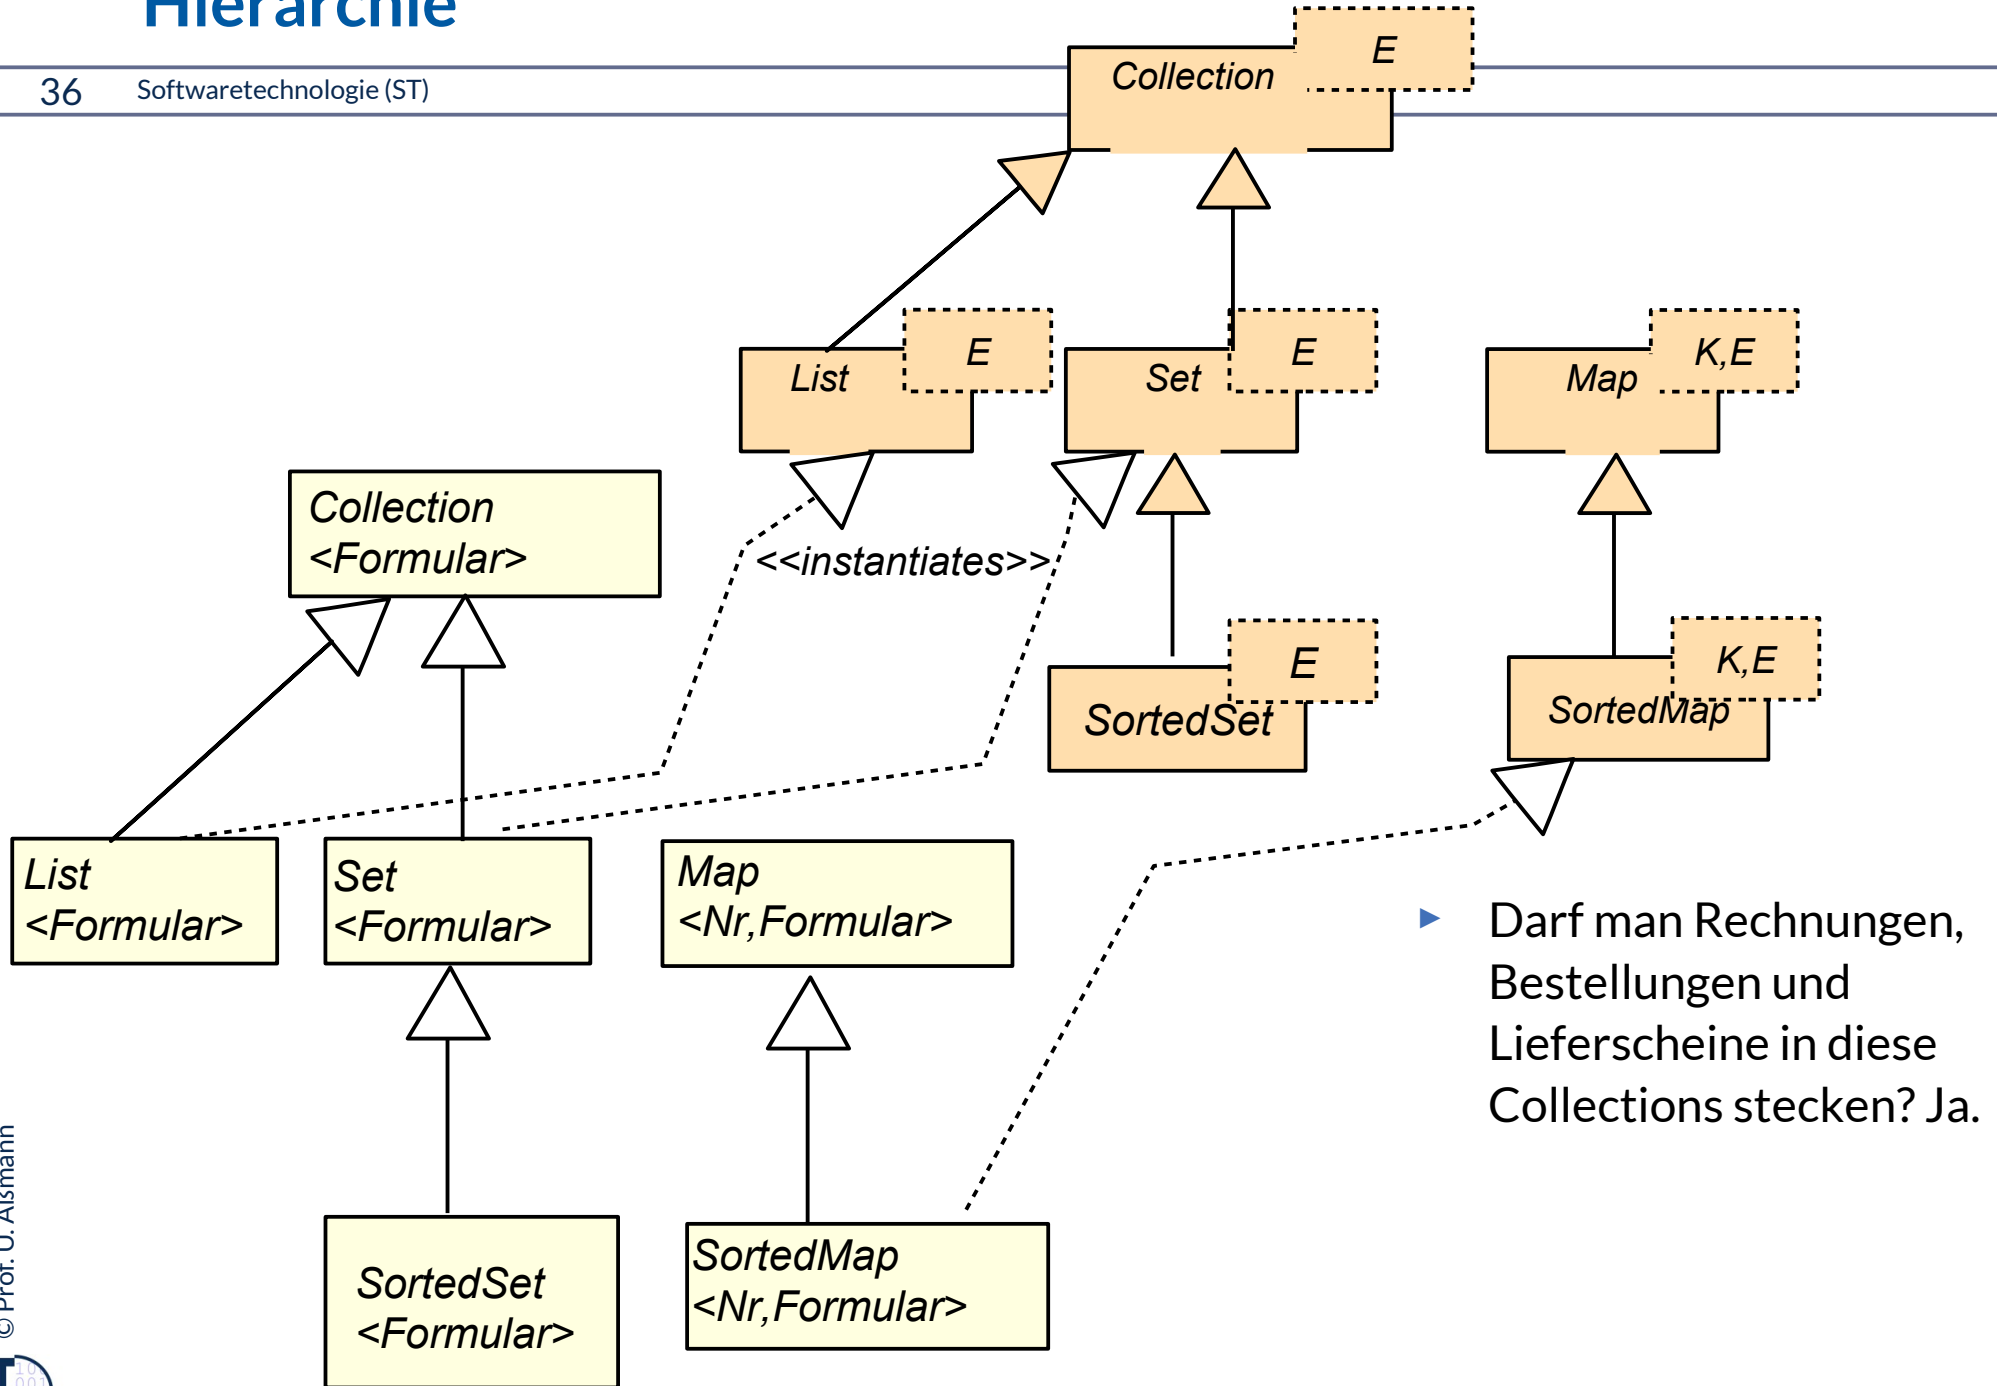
Hierarchie

36 Softwaretechnologie (ST)

Collection
E

List
E

Set
E

Map
K,E

Collection <Formular>

<<instantiates>>

SortedSet
E

SortedMap
K,E

List <Formular>

Set <Formular>

Map <Nr,Formular>

SortedSet <Formular>

SortedMap <Nr,Formular>

Darf man Rechnungen, Bestellungen und Lieferscheine in diese Collections stecken? Ja.

© Prof. U. Aßmann